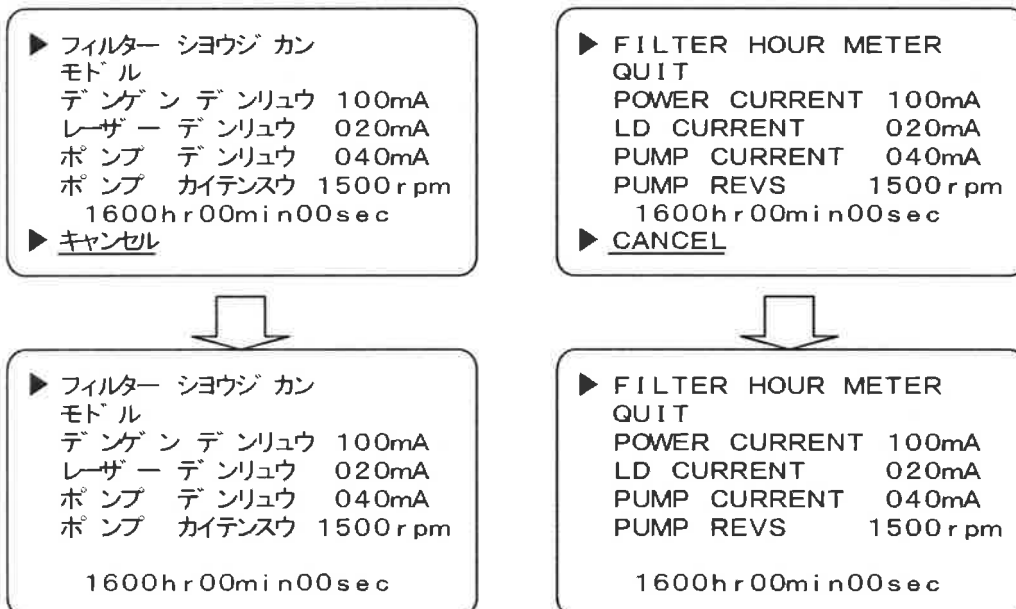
▶ フィルター シヨウジ カン
モドル
デンゲン デンリュウ 100mA
レーザー デンリュウ 020mA
ポンプ デンリュウ 040mA
ポンプ カイテンスウ 1500rpm
1600hr00min00sec
▶ キャンセル

▶ FILTER HOUR METER
QUIT
POWER CURRENT 100mA
LD CURRENT 020mA
PUMP CURRENT 040mA
PUMP REVS 1500rpm
1600hr00min00sec
▶ CANCEL

▶ フィルター シヨウジ カン
モドル
デンゲン デンリュウ 100mA
レーザー デンリュウ 020mA
ポンプ デンリュウ 040mA
ポンプ カイテンスウ 1500rpm

1600hr00min00sec

▶ FILTER HOUR METER
QUIT
POWER CURRENT 100mA
LD CURRENT 020mA
PUMP CURRENT 040mA
PUMP REVS 1500rpm

1600hr00min00sec